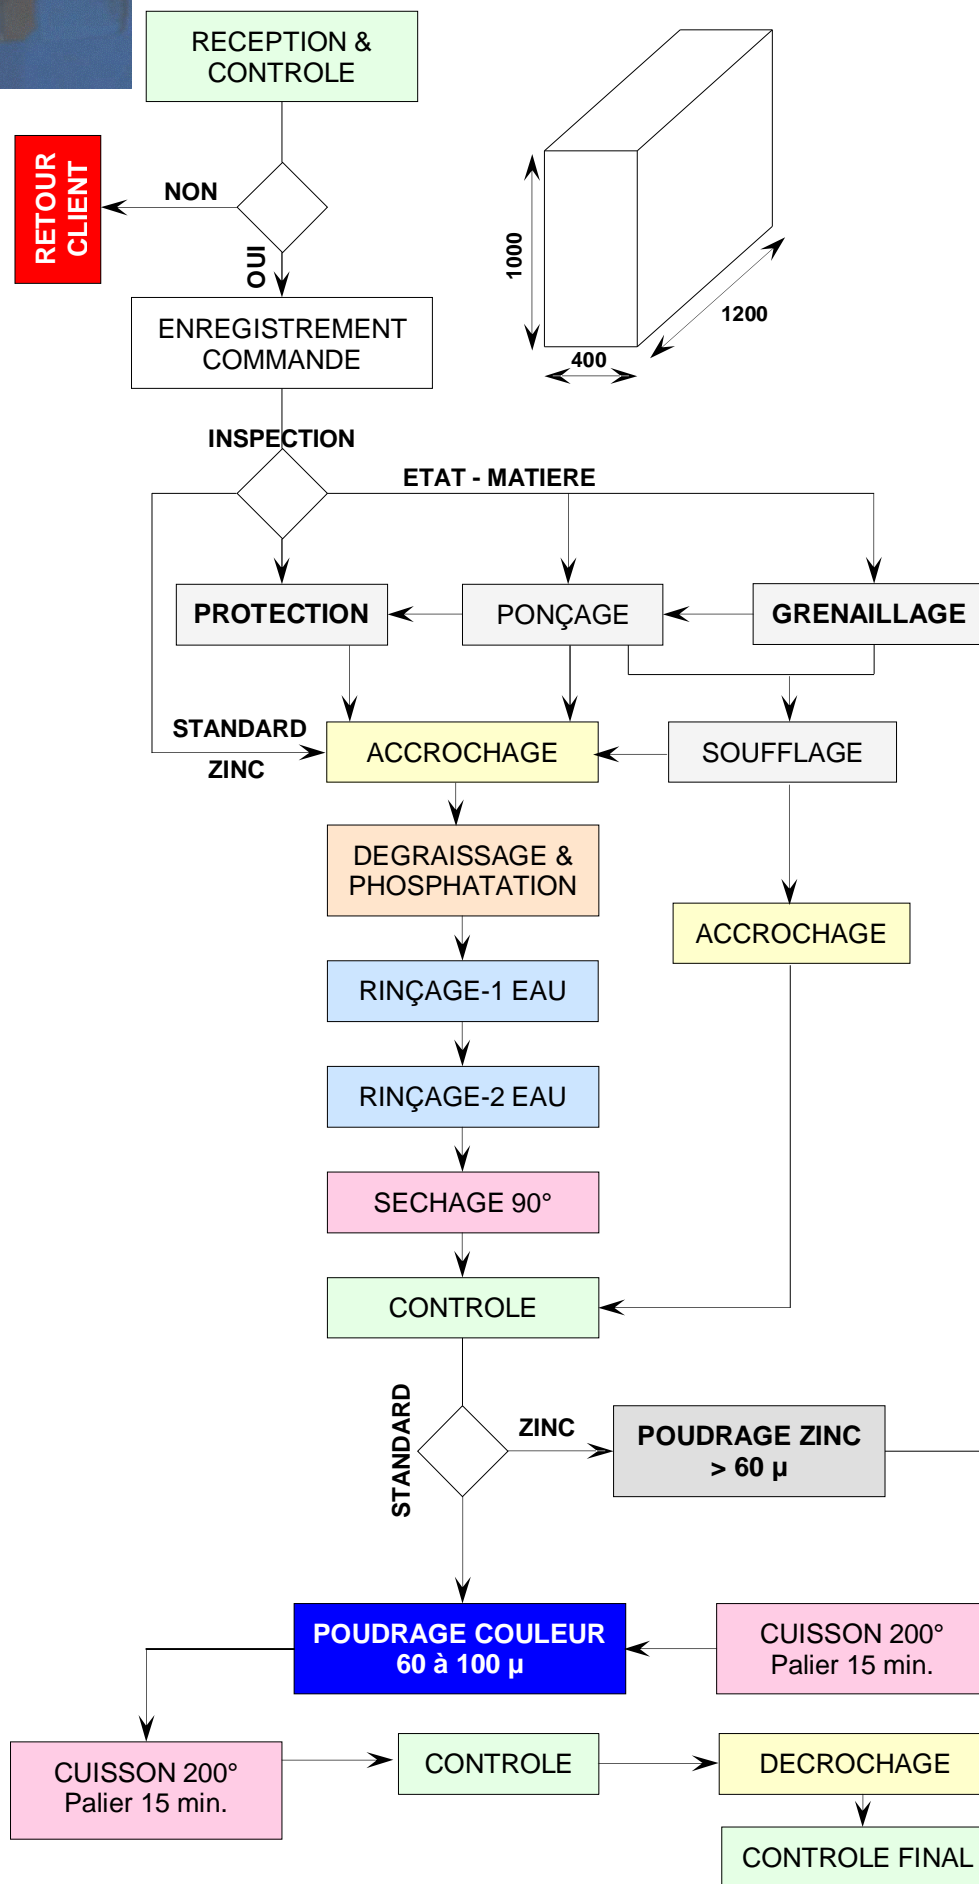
RECEPTION & CONTROLE

RETOUR CLIENT

NON

OUI

1000

1200

400

ENREGISTREMENT COMMANDE

INSPECTION

ETAT - MATIERE

PROTECTION

PONÇAGE

GRENAILLAGE

STANDARD

ZINC

ACCROCHAGE

SOUFFLAGE

DEGRAISSAGE & PHOSPHATATION

ACCROCHAGE

RINÇAGE-1 EAU

RINÇAGE-2 EAU

SECHAGE 90°

CONTROLE

STANDARD

ZINC

POUDRAGE ZINC > 60 µ

POUDRAGE COULEUR 60 à 100 µ

CUISSON 200° Palier 15 min.

CUISSON 200° Palier 15 min.

CONTROLE

DECROCHAGE

CONTROLE FINAL